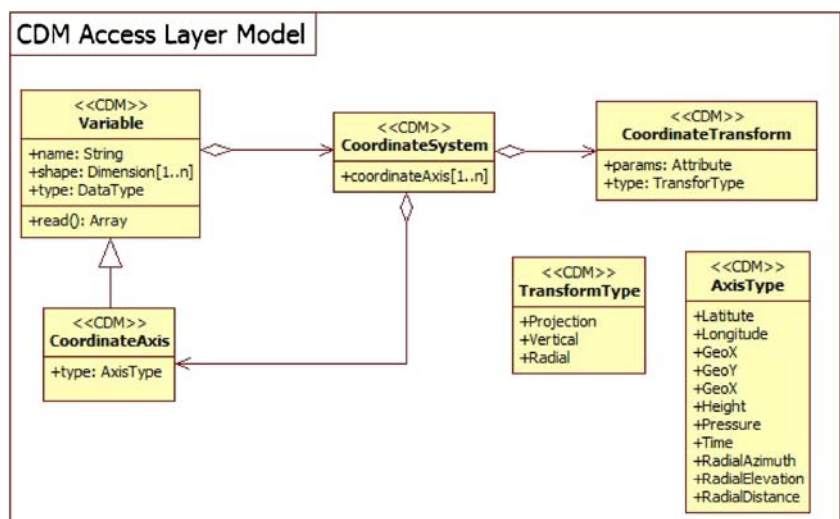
CDM Access Layer Model

<<CDM>>
Variable
+name: String
+shape: Dimension[1..n]
+type: DataType
+read(): Array

<<CDM>>
CoordinateSystem
+coordinateAxis[1..n]

<<CDM>>
CoordinateTransform
+params: Attribute
+type: TransforType

<<CDM>>
CoordinateAxis
+type: AxisType

<<CDM>>
TransformType
+Projection
+Vertical
+Radial

<<CDM>>
AxisType
+Latitute
+Longitude
+GeoX
+GeoY
+GeoX
+Height
+Pressure
+Time
+RadialAzimuth
+RadialElevation
+RadialDistance